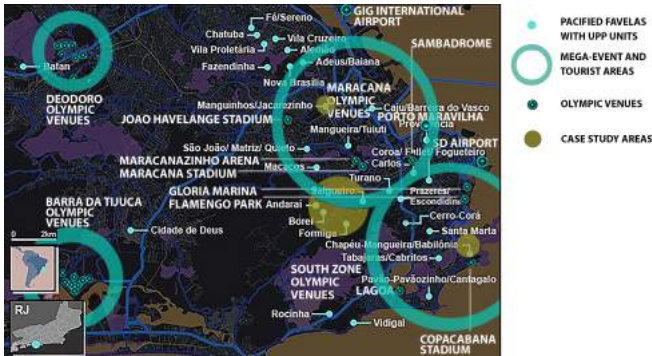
GIG INTERNATIONAL AIRPORT

PACIFIED FAVELAS WITH UPP UNITS

MEGA-EVENT AND TOURIST AREAS

OLYMPIC VENUES

CASE STUDY AREAS

Fé/Sereno
Chatuba
Vila Cruzeiro
Vila Proletária
Alemão
Batan
Adeus/Baiana
Fazendinha
SAMBADROME
Nova Brasília
DEODORO OLYMPIC VENUES
MARACANA OLYMPIC VENUES
Manguinhos/Jacarezinho
Caju/Barreira do Vasco
JOAO HAVELANGE STADIUM
PORTO MARAVILHA
Mangueira/Tuiuti
Providência
SD AIRPORT
São João/ Matriz/ Quieto
Coroa/ Fallet/ Fogueteiro
MARACANAZINHO ARENA
Macacos
Carlos
MARACANA STADIUM
Turano
GLORIA MARINA
Salgueiro
Prazeres/ Escondidinho
FLAMENGO PARK
Andaraí
BARRA DA TIJUCA OLYMPIC VENUES
Borel
Cerro-Corá
0 2km
Cidade de Deus
Formiga
Santa Marta
Chapéu-Mangueira/Babilônia
Tabajaras/Cabritos
SOUTH ZONE OLYMPIC VENUES
Pavão-Pavãozinho/Cantagalo
LAGOA
RJ
Rocinha
Vidigal
COPACABANA STADIUM